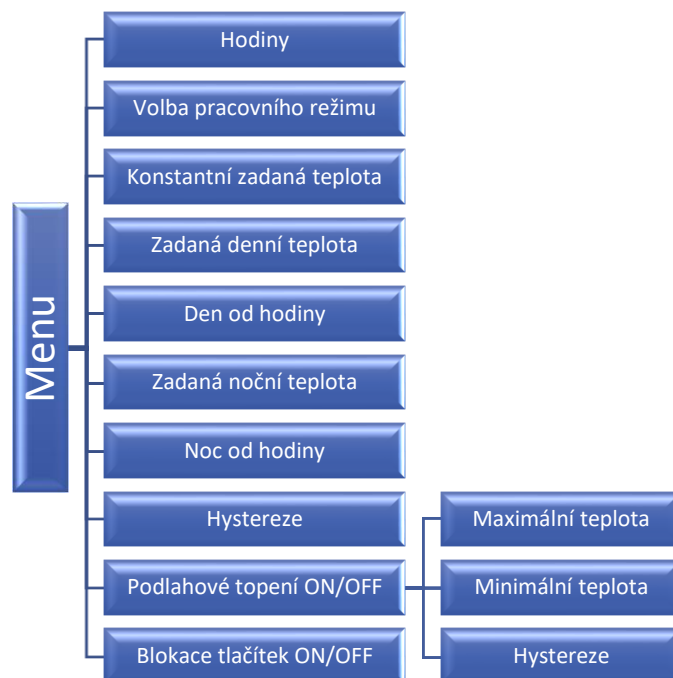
Menu

Hodiny

Volba pracovního režimu

Konstantní zadaná teplota

Zadaná denní teplota

Den od hodiny

Zadaná noční teplota

Noc od hodiny

Hystereze

Podlahové topení ON/OFF

Maximální teplota

Minimální teplota

Hystereze

Blokace tlačítek ON/OFF